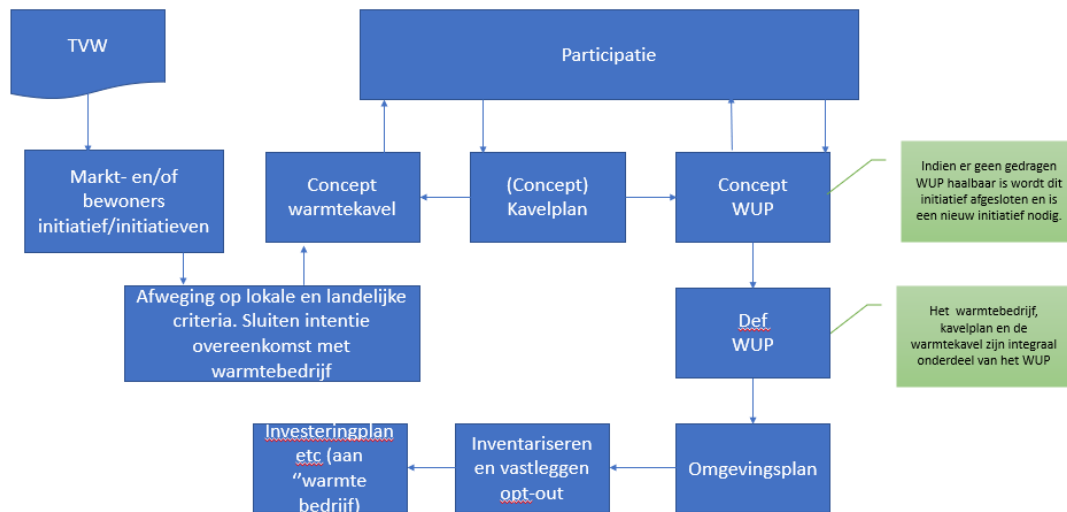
TVW

Participatie

Markt- en/of bewoners initiatief/initiatieven

Concept warmtekavel

(Concept) Kavelplan

Concept WUP

Indien er geen gedragen WUP haalbaar is wordt dit initiatief afgesloten en is een nieuw initiatief nodig.

Afweging op lokale en landelijke criteria. Sluiten intentie overeenkomst met warmtebedrijf

Def WUP

Het warmtebedrijf, kavelplan en de warmtekavel zijn integraal onderdeel van het WUP

Investeringplan etc (aan ''warmte bedrijf)

Inventariseren en vastleggen opt-out

Omgevingsplan